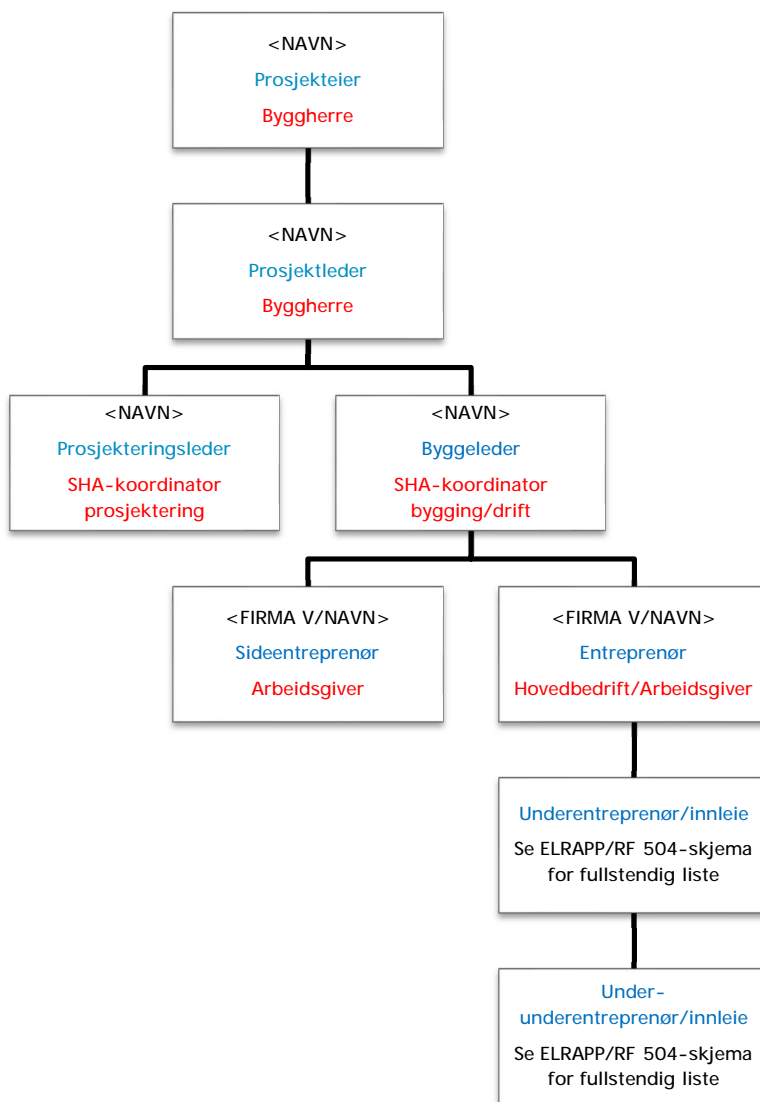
<NAVN>
Prosjekteier
Byggherre

<NAVN>
Prosjektleder
Byggherre

<NAVN>
Prosjekteringsleder
SHA-koordinator prosjektering

<NAVN>
Byggeleder
SHA-koordinator bygging/drift

<FIRMA V/NAVN>
Sideentreprenør
Arbeidsgiver

<FIRMA V/NAVN>
Entreprenør
Hovedbedrift/Arbeidsgiver

Underentreprenør/innleie
Se ELRAPP/RF 504-skjema for fullstendig liste

Under-underentreprenør/innleie
Se ELRAPP/RF 504-skjema for fullstendig liste